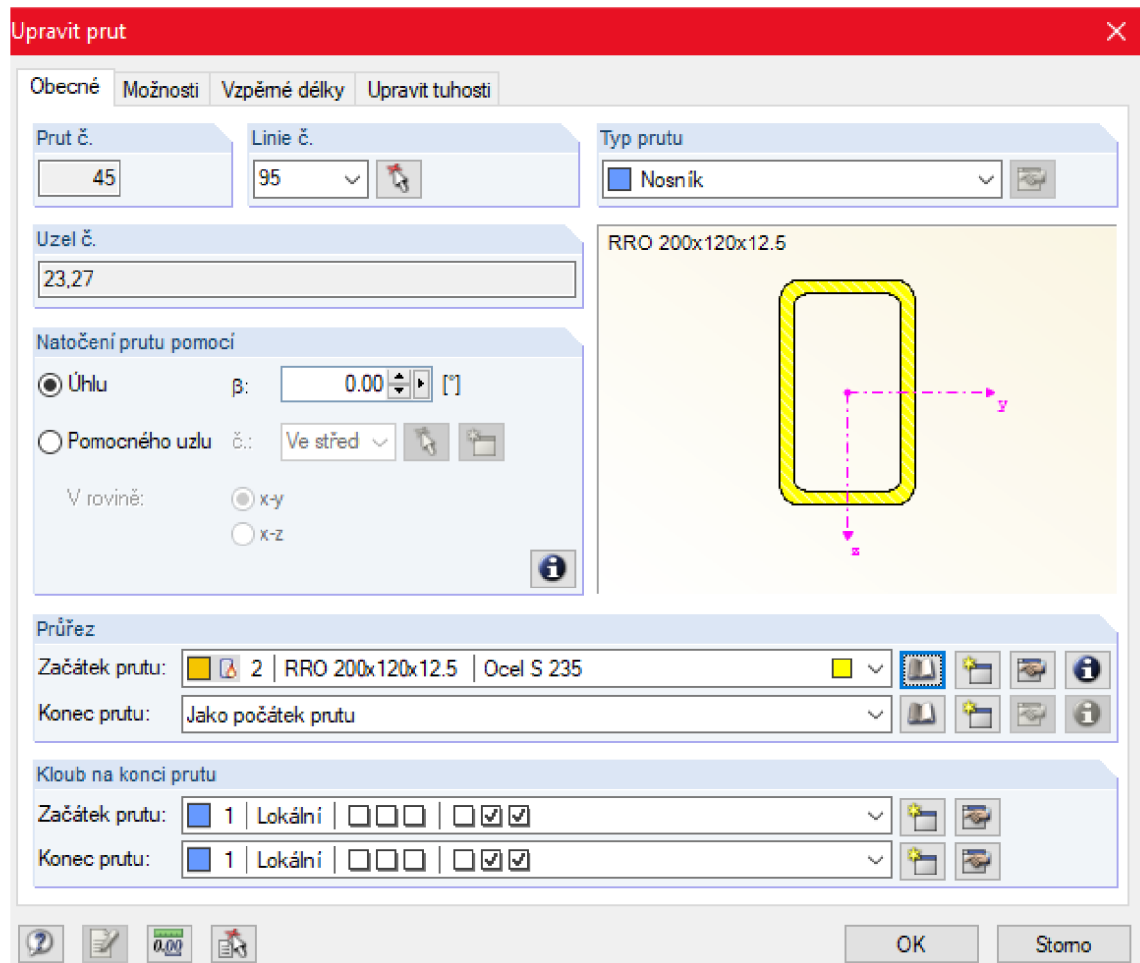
Upravit prut

Obecné | Možnosti | Vzpěrné délky | Upravit tuhosti

Prut č.
45

Linie č.
95

Typ prutu
Nosník

Uzel č.
23,27

RRO 200x120x12.5

y

z

Natočení prutu pomocí
Úhlu β: 0.00 [°]
Pomocného uzlu č.: Ve střed
V rovině: x-y
x-z

Průřez
Začátek prutu: 2 | RRO 200x120x12.5 | Ocel S 235
Konec prutu: Jako počátek prutu

Kloub na konci prutu
Začátek prutu: 1 | Lokální | ☐☐☐ | ☐☑☑
Konec prutu: 1 | Lokální | ☐☐☐ | ☐☑☑

0.00

OK
Storno